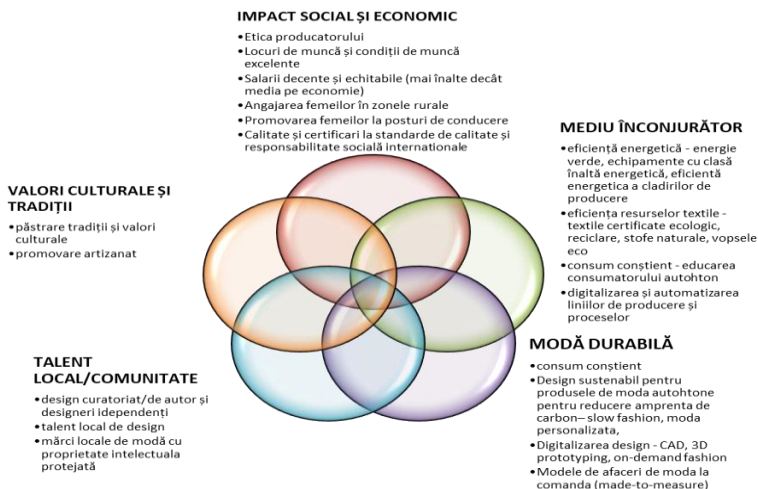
IMPACT SOCIAL ȘI ECONOMIC

- Etica producatorului
- Locuri de muncă și condiții de muncă excelente
- Salarii decente și echitabile (mai înalte decât media pe economie)
- Angajarea femeilor în zonele rurale
- Promovarea femeilor la posturi de conducere
- Calitate și certificari la standarde de calitate și responsabilitate socială internationale

MEDIU ÎNCONJURĂTOR

- eficiență energetică - energie verde, echipamente cu clasă înaltă energetică, eficientă energetica a cladirilor de producere
- eficiența resurselor textile - textile certificate ecologic, reciclare, stofe naturale, vopsele eco
- consum conștient - educarea consumatorului autohton
- digitalizarea și automatizarea liniilor de producere și proceselor

VALORI CULTURALE ȘI TRADIȚII

- păstrare tradiții și valori culturale
- promovare artizanat

TALENT LOCAL/COMUNITATE

- design curatoriat/de autor și designeri idependenți
- talent local de design
- mărci locale de modă cu proprietate intelectuala protejată

MODĂ DURABILĂ

- consum conștient
- Design sustenabil pentru produsele de moda autohtone pentru reducere amprenta de carbon– slow fashion, moda personalizata,
- Digitalizarea design - CAD, 3D prototyping, on-demand fashion
- Modele de afaceri de moda la comanda (made-to-measure)